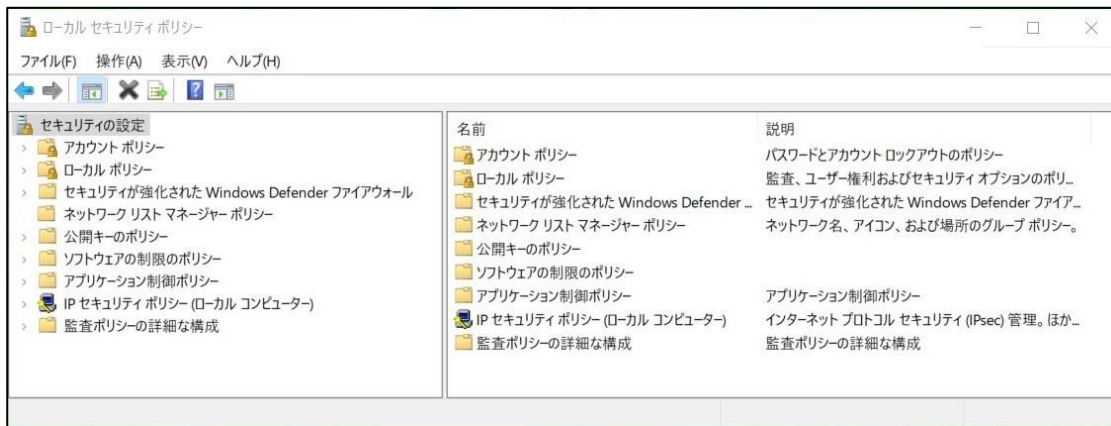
ローカル セキュリティ ポリシー

ファイル(F) 操作(A) 表示(V) ヘルプ(H)

セキュリティの設定
アカウント ポリシー
ローカル ポリシー
セキュリティが強化された Windows Defender ファイアウォール
ネットワーク リスト マネージャー ポリシー
公開キーのポリシー
ソフトウェアの制限のポリシー
アプリケーション制御ポリシー
IP セキュリティ ポリシー (ローカル コンピューター)
監査ポリシーの詳細な構成

| 名前 | 説明 |
|---|---|
| アカウント ポリシー | パスワードとアカウント ロックアウトのポリシー |
| ローカル ポリシー | 監査、ユーザー権利およびセキュリティ オプションのポリ... |
| セキュリティが強化された Windows Defender ... | セキュリティが強化された Windows Defender ファイア... |
| ネットワーク リスト マネージャー ポリシー | ネットワーク名、アイコン、および場所のグループ ポリシー。 |
| 公開キーのポリシー | |
| ソフトウェアの制限のポリシー | |
| アプリケーション制御ポリシー | アプリケーション制御ポリシー |
| IP セキュリティ ポリシー (ローカル コンピューター) | インターネット プロトコル セキュリティ (IPsec) 管理。ほか... |
| 監査ポリシーの詳細な構成 | 監査ポリシーの詳細な構成 |